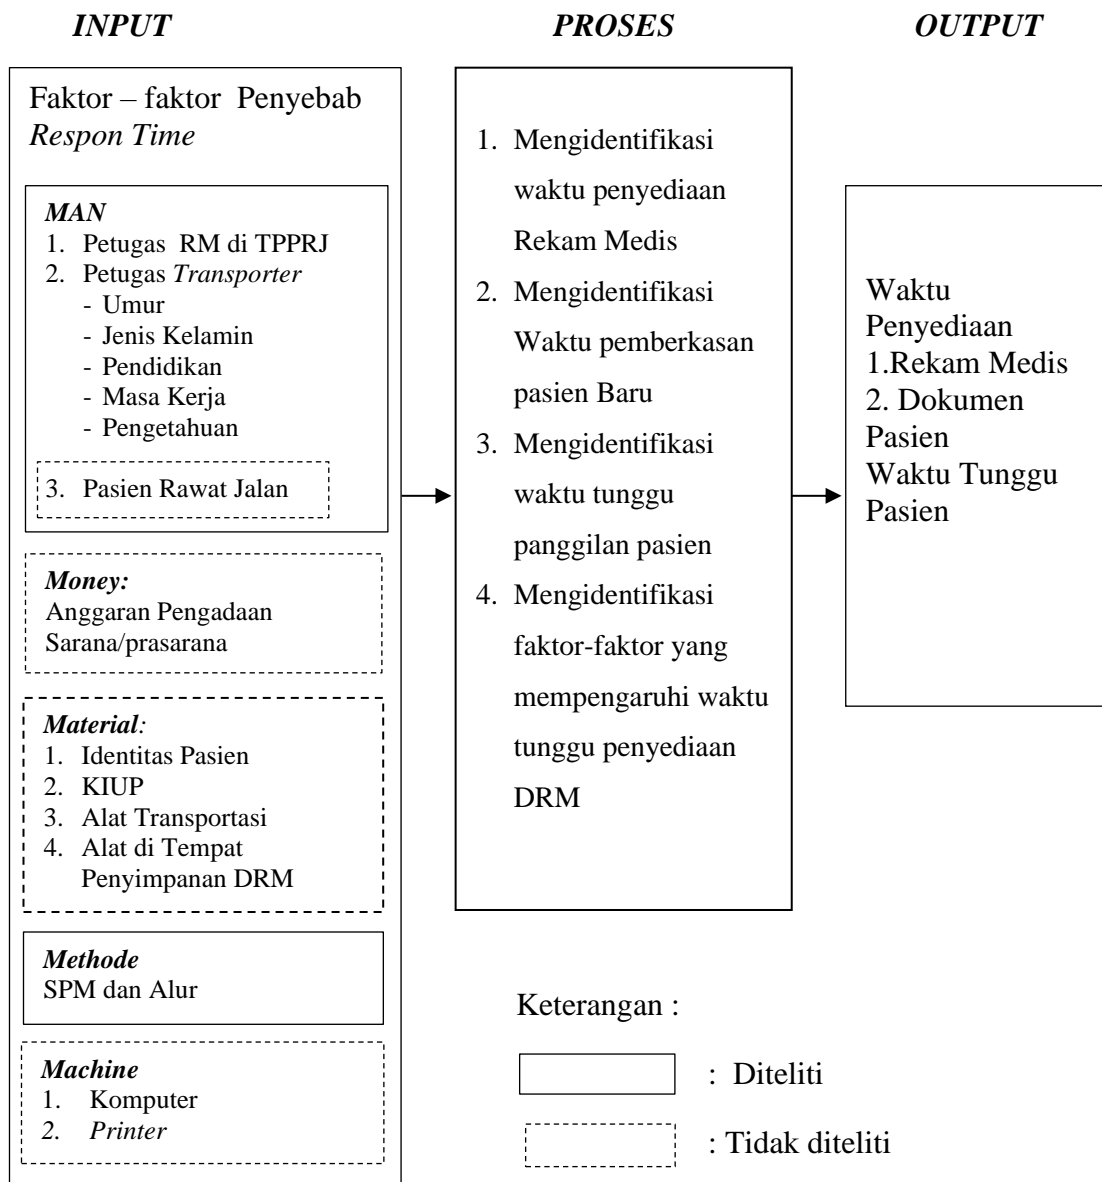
INPUT

PROSES

OUTPUT

Faktor – faktor Penyebab Respon Time

MAN
1. Petugas RM di TPPRJ
2. Petugas Transporter
- Umur
- Jenis Kelamin
- Pendidikan
- Masa Kerja
- Pengetahuan

3. Pasien Rawat Jalan

Money:
Anggaran Pengadaan Sarana/prasarana

Material:
1. Identitas Pasien
2. KIUP
3. Alat Transportasi
4. Alat di Tempat Penyimpanan DRM

Methode
SPM dan Alur

Machine
1. Komputer
2. Printer

1. Mengidentifikasi waktu penyediaan Rekam Medis
2. Mengidentifikasi Waktu pemberkasan pasien Baru
3. Mengidentifikasi waktu tunggu panggilan pasien
4. Mengidentifikasi faktor-faktor yang mempengaruhi waktu tunggu penyediaan DRM

Waktu Penyediaan
1.Rekam Medis
2. Dokumen Pasien
Waktu Tunggu Pasien

Keterangan :

: Diteliti

: Tidak diteliti